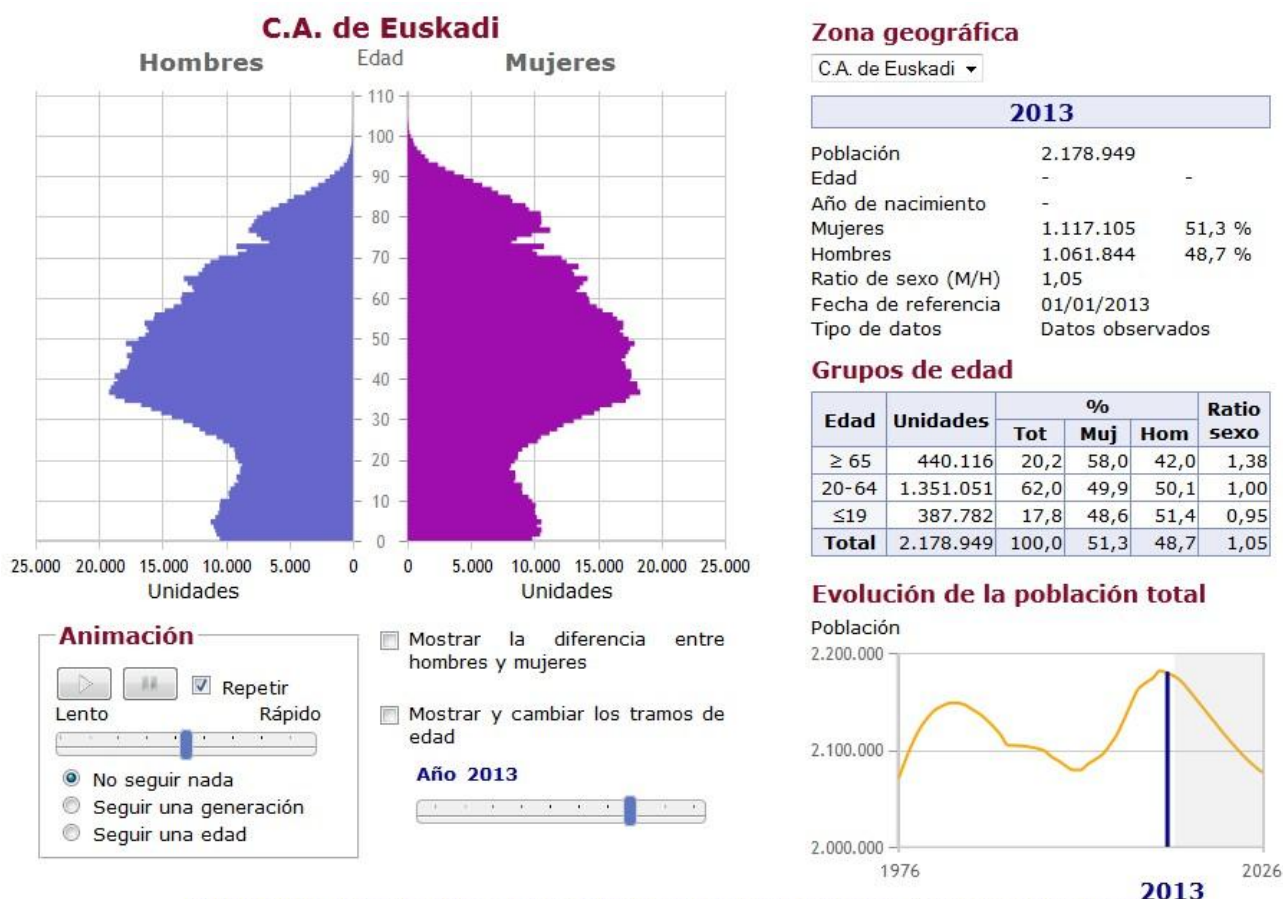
C.A. de Euskadi

Hombres Edad Mujeres

110
100
90
80
70
60
50
40
30
20
10
0

25.000 20.000 15.000 10.000 5.000 0
Unidades

0 5.000 10.000 15.000 20.000 25.000
Unidades

Animación

Repetir

Lento Rápido

No seguir nada
Seguir una generación
Seguir una edad

Mostrar la diferencia entre hombres y mujeres

Mostrar y cambiar los tramos de edad

Año 2013

Zona geográfica

C.A. de Euskadi

2013

Población 2.178.949
Edad - -
Año de nacimiento -
Mujeres 1.117.105 51,3 %
Hombres 1.061.844 48,7 %
Ratio de sexo (M/H) 1,05
Fecha de referencia 01/01/2013
Tipo de datos Datos observados

Grupos de edad

| Edad | Unidades | % Tot | % Muj | % Hom | Ratio sexo |
|---|---|---|---|---|---|
| ≥ 65 | 440.116 | 20,2 | 58,0 | 42,0 | 1,38 |
| 20-64 | 1.351.051 | 62,0 | 49,9 | 50,1 | 1,00 |
| ≤19 | 387.782 | 17,8 | 48,6 | 51,4 | 0,95 |
| Total | 2.178.949 | 100,0 | 51,3 | 48,7 | 1,05 |

Evolución de la población total

Población

2.200.000
2.100.000
2.000.000

1976 2026

2013